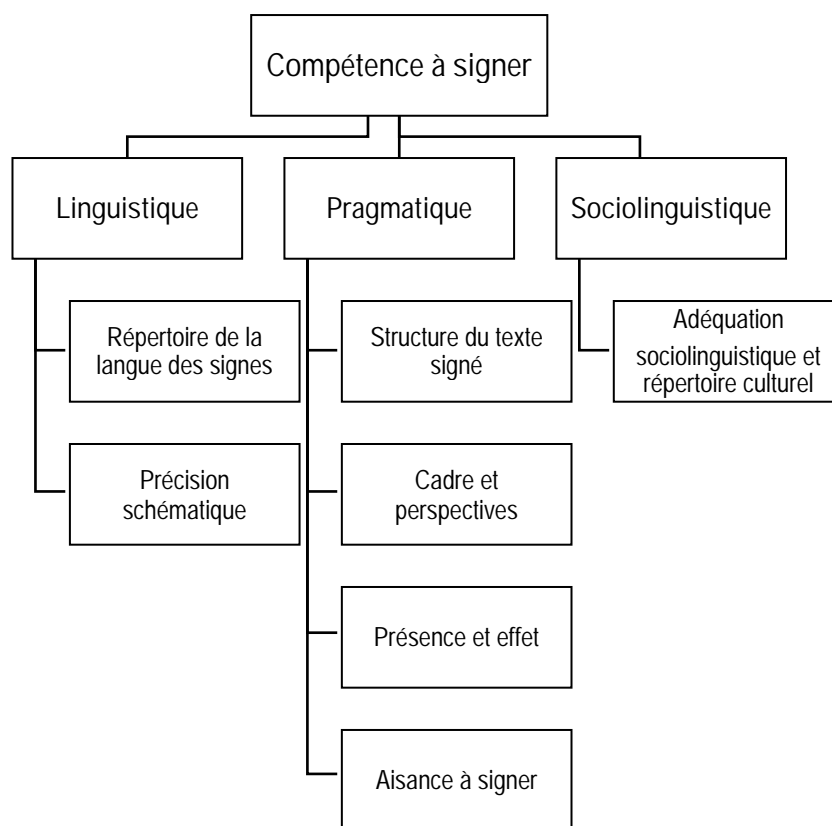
Compétence à signer

Linguistique

Pragmatique

Sociolinguistique

Répertoire de la langue des signes

Précision schématique

Structure du texte signé

Cadre et perspectives

Présence et effet

Aisance à signer

Adéquation sociolinguistique et répertoire culturel